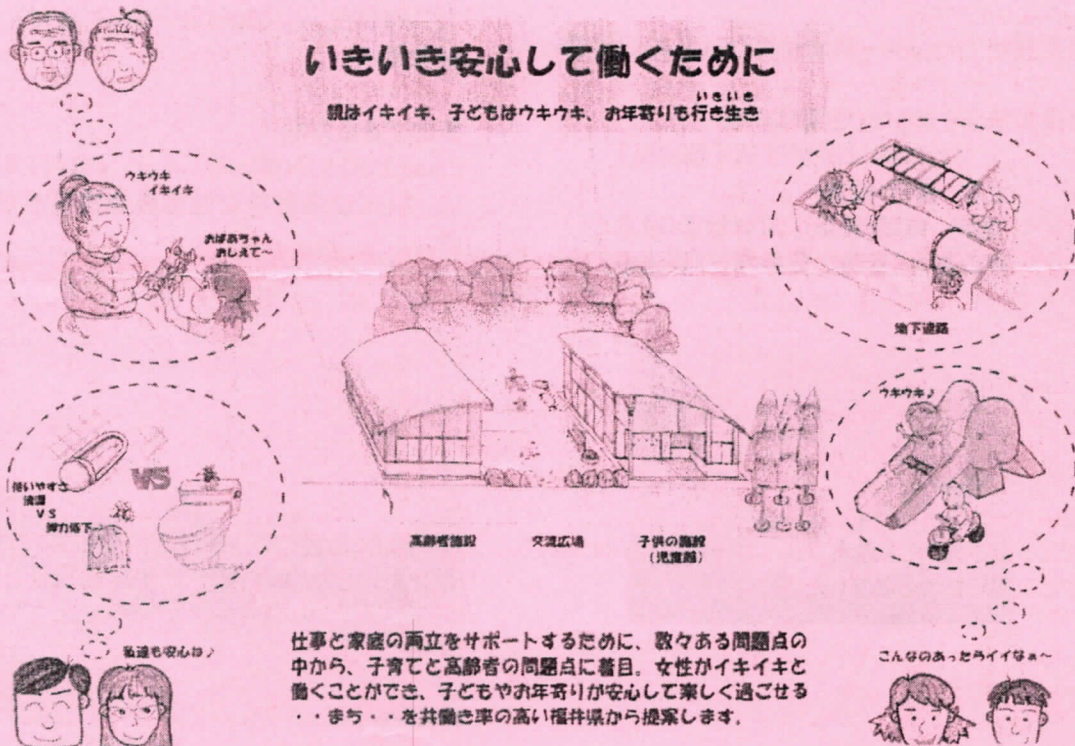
いきいき安心して働くために

親はイキイキ、子どもはウキウキ、お年寄りも行き生き（いきいき）

ウキウキ
イキイキ

おばあちゃん
おしえて～

地下通路

ウキウキ♪

扱いやすさ
清潔
VS
筋力低下

VS

高齢者施設

交流広場

子供の施設
（児童館）

私達も安心ね♪

こんなのあったらイイなぁ～

仕事と家庭の両立をサポートするために、数々ある問題点の中から、子育てと高齢者の問題点に着目。女性がイキイキと働くことができ、子どもやお年寄りが安心して楽しく過ごせる・・まち・・を共働き率の高い福井県から提案します。